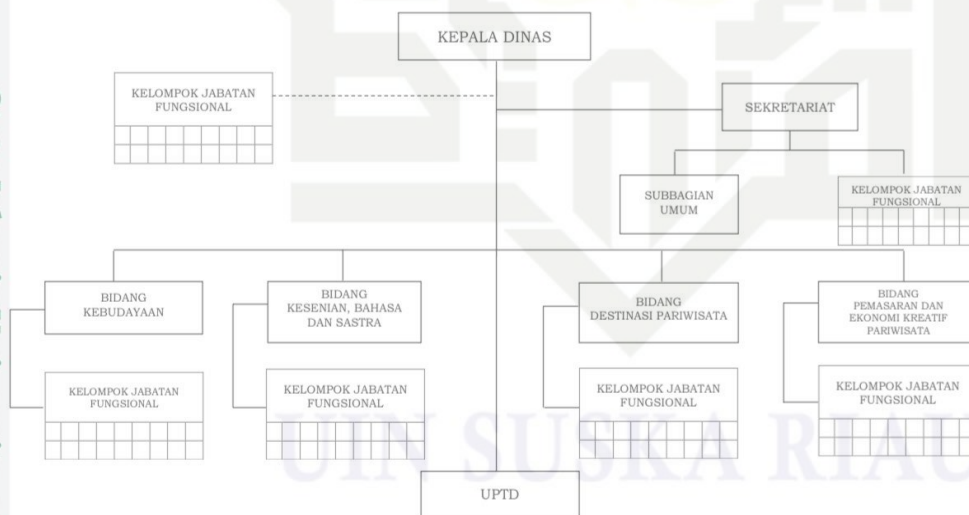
KEPALA DINAS

KELOMPOK JABATAN FUNGSIONAL

SEKRETARIAT

SUBBAGIAN UMUM

KELOMPOK JABATAN FUNGSIONAL

BIDANG KEBUDAYAAN

KELOMPOK JABATAN FUNGSIONAL

BIDANG KESENIAN, BAHASA DAN SASTRA

KELOMPOK JABATAN FUNGSIONAL

BIDANG DESTINASI PARIWISATA

KELOMPOK JABATAN FUNGSIONAL

BIDANG PEMASARAN DAN EKONOMI KREATIF PARIWISATA

KELOMPOK JABATAN FUNGSIONAL

UPTD

UIN SUSKA RIAU